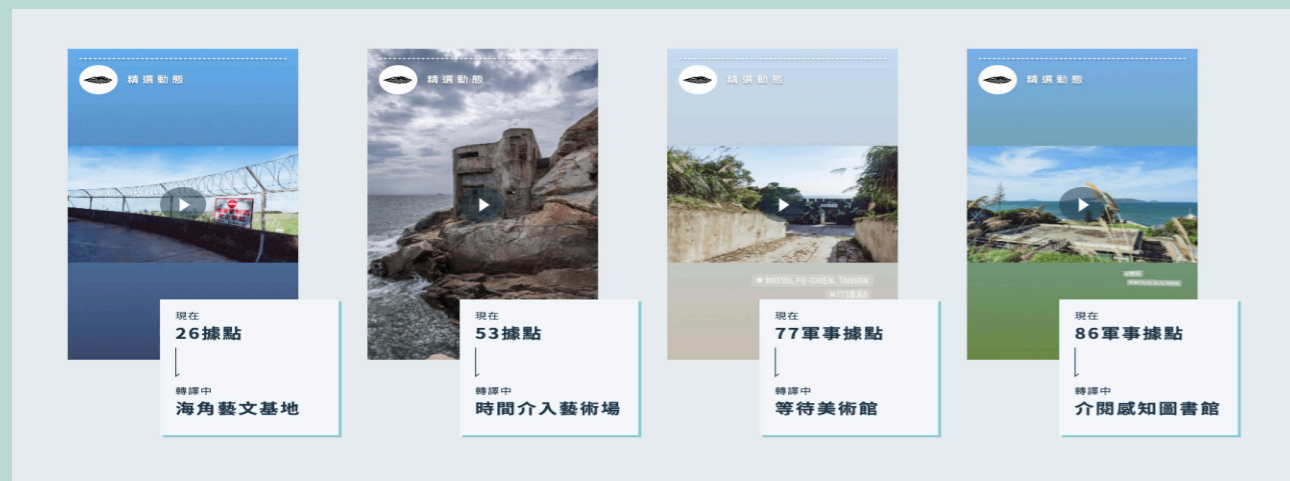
精選動態

現在
26據點
轉譯中
海角藝文基地

精選動態

現在
53據點
轉譯中
時間介入藝術場

精選動態

MATSU, FU-CHIEN, TAIWAN
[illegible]

現在
77軍事據點
轉譯中
等待美術館

精選動態

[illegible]

現在
86軍事據點
轉譯中
介閱感知圖書館